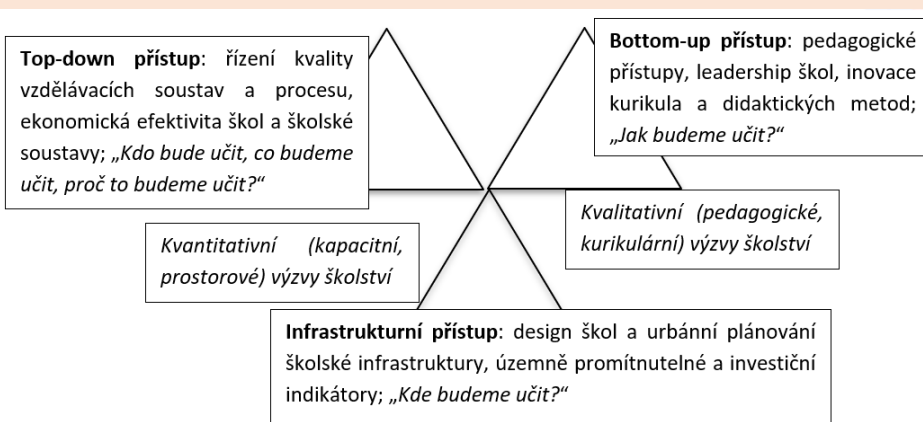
**Top-down přístup**: řízení kvality vzdělávacích soustav a procesu, ekonomická efektivita škol a školské soustavy; *„Kdo bude učit, co budeme učit, proč to budeme učit?“*

**Bottom-up přístup**: pedagogické přístupy, leadership škol, inovace kurikula a didaktických metod; *„Jak budeme učit?“*

*Kvalitativní (pedagogické, kurikulární) výzvy školství*

*Kvantitativní (kapacitní, prostorové) výzvy školství*

**Infrastrukturní přístup**: design škol a urbánní plánování školské infrastruktury, územně promítnutelné a investiční indikátory; *„Kde budeme učit?“*